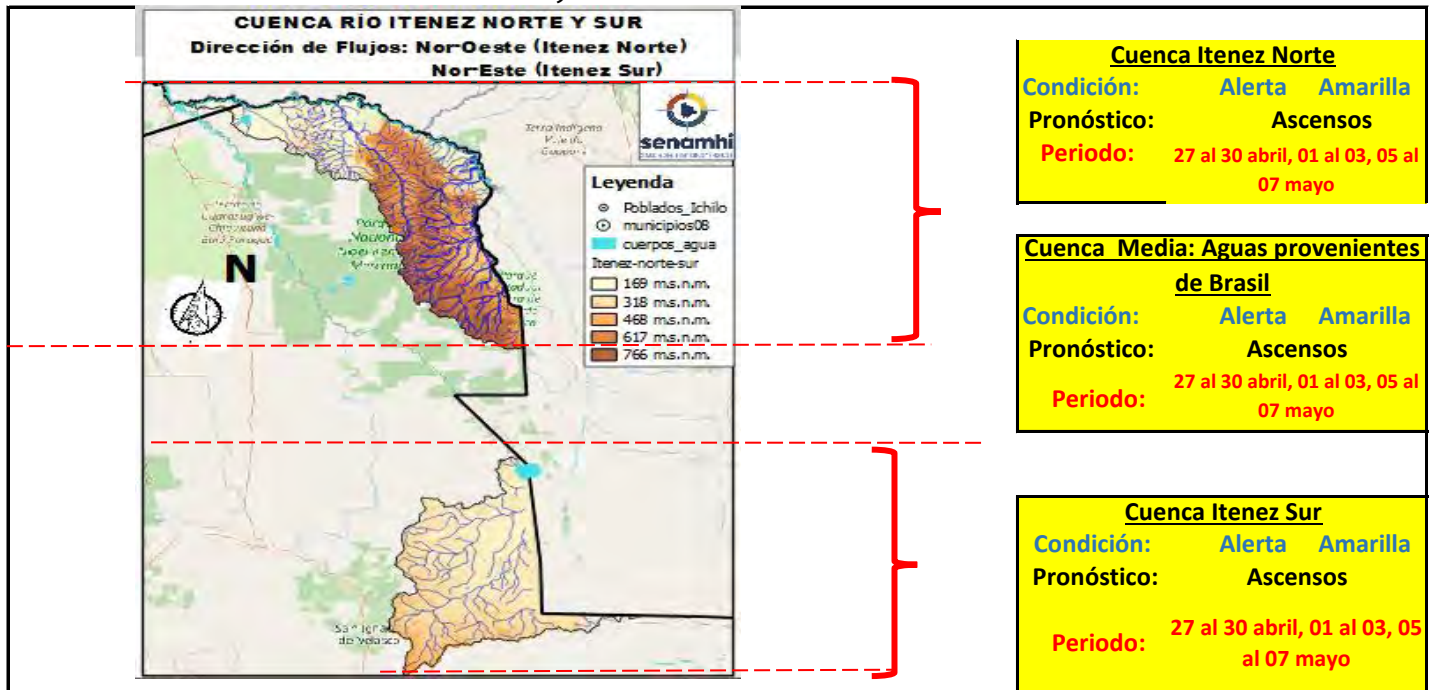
CUENCA RÍO ITENEZ NORTE Y SUR
Dirección de Flujos: Nor-Oeste (Itenez Norte)
Nor-Este (Itenez Sur)

senamhi

Leyenda
Poblados_Ichilo
municipios08
cuerpos_agua
Itenez-norte-sur
169 m.s.n.m.
318 m.s.n.m.
468 m.s.n.m.
617 m.s.n.m.
766 m.s.n.m.

N

Parque Nacional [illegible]

San Ignacio de Velasco

Cuenca Itenez Norte
Condición: Alerta Amarilla
Pronóstico: Ascensos
Periodo: 27 al 30 abril, 01 al 03, 05 al 07 mayo

Cuenca Media: Aguas provenientes de Brasil
Condición: Alerta Amarilla
Pronóstico: Ascensos
Periodo: 27 al 30 abril, 01 al 03, 05 al 07 mayo

Cuenca Itenez Sur
Condición: Alerta Amarilla
Pronóstico: Ascensos
Periodo: 27 al 30 abril, 01 al 03, 05 al 07 mayo